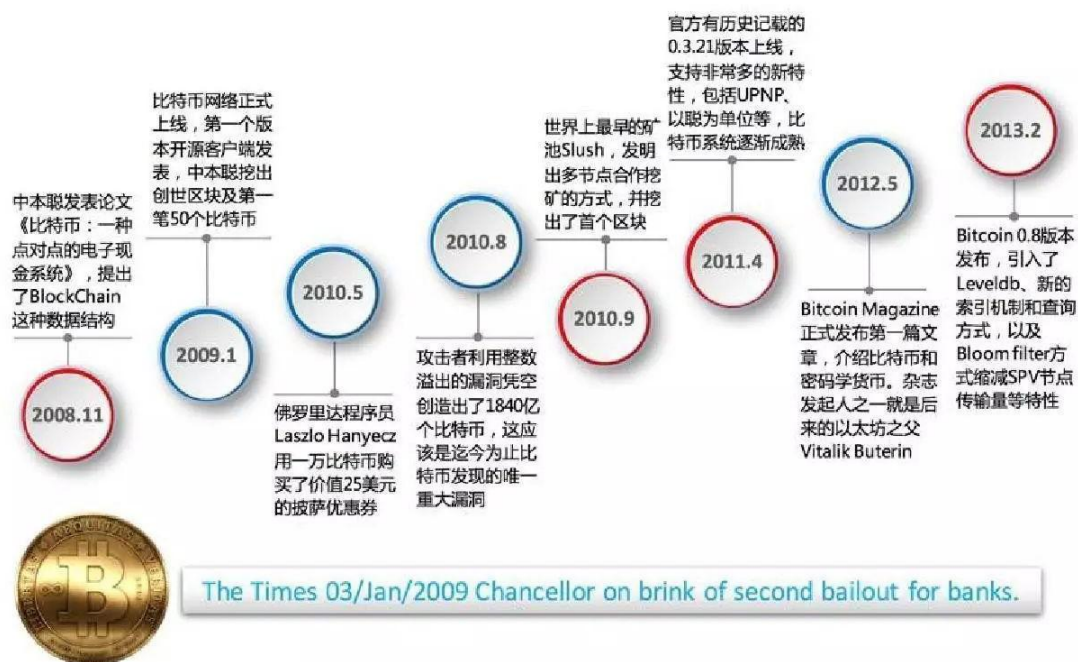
中本聪发表论文《比特币：一种点对点的电子现金系统》，提出了BlockChain这种数据结构

2008.11

比特币网络正式上线，第一个版本开源客户端发表，中本聪挖出创世区块及第一笔50个比特币

2009.1

2010.5

佛罗里达程序员Laszlo Hanyecz用一万比特币购买了价值25美元的披萨优惠券

2010.8

攻击者利用整数溢出的漏洞凭空创造出了1840亿个比特币，这应该是迄今为止比特币发现的唯一重大漏洞

世界上最早的矿池Slush，发明出多节点合作挖矿的方式，并挖出了首个区块

2010.9

官方有历史记载的0.3.21版本上线，支持非常多的新特性，包括UPNP、以聪为单位等，比特币系统逐渐成熟

2011.4

2012.5

Bitcoin Magazine正式发布第一篇文章，介绍比特币和密码学货币。杂志发起人之一就是后来的以太坊之父Vitalik Buterin

2013.2

Bitcoin 0.8版本发布，引入了Leveldb、新的索引机制和查询方式，以及Bloom filter方式缩减SPV节点传输量等特性

B

The Times 03/Jan/2009 Chancellor on brink of second bailout for banks.